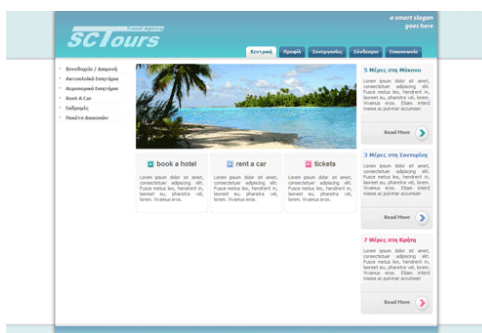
SCTours
Travel Agency

a smart slogan goes here

Κεντρική
Προφίλ
Συνεργασίες
Σύνδεσμοι
Επικοινωνία

Ξενοδοχεία / Διαμονή
Ακτοπλοϊκά Εισιτήρια
Αεροπορικά Εισιτήρια
Rent A Car
Εκδρομές
Πακέτα Διακοπών

book a hotel
Lorem ipsum dolor sit amet, consectetuer adipiscing elit. Fusce metus leo, hendrerit in, laoreet eu, pharetra vel, lorem. Vivamus eros.

rent a car
Lorem ipsum dolor sit amet, consectetuer adipiscing elit. Fusce metus leo, hendrerit in, laoreet eu, pharetra vel, lorem. Vivamus eros.

tickets
Lorem ipsum dolor sit amet, consectetuer adipiscing elit. Fusce metus leo, hendrerit in, laoreet eu, pharetra vel, lorem. Vivamus eros.

5 Μέρες στη Μύκονο
Lorem ipsum dolor sit amet, consectetuer adipiscing elit. Fusce metus leo, hendrerit in, laoreet eu, pharetra vel, lorem. Vivamus eros. Etiam interd massa ac pulvinar accumsan
Read More

3 Μέρες στη Σαντορίνη
Lorem ipsum dolor sit amet, consectetuer adipiscing elit. Fusce metus leo, hendrerit in, laoreet eu, pharetra vel, lorem. Vivamus eros. Etiam interd massa ac pulvinar accumsan
Read More

7 Μέρες στη Κρήτη
Lorem ipsum dolor sit amet, consectetuer adipiscing elit. Fusce metus leo, hendrerit in, laoreet eu, pharetra vel, lorem. Vivamus eros. Etiam interd massa ac pulvinar accumsan
Read More